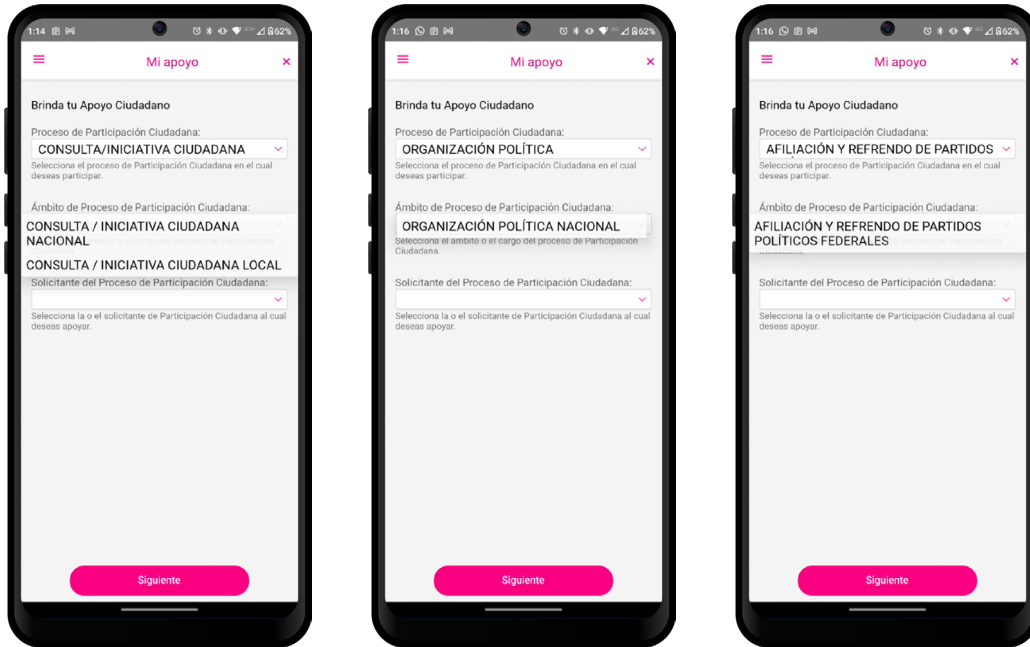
1:14 62%

Mi apoyo ×

Brinda tu Apoyo Ciudadano

Proceso de Participación Ciudadana:
CONSULTA/INICIATIVA CIUDADANA
Selecciona el proceso de Participación Ciudadana en el cual deseas participar.

Ámbito de Proceso de Participación Ciudadana:
CONSULTA / INICIATIVA CIUDADANA NACIONAL
CONSULTA / INICIATIVA CIUDADANA LOCAL

Solicitante del Proceso de Participación Ciudadana:
Selecciona la o el solicitante de Participación Ciudadana al cual deseas apoyar.

Siguiente

1:16 62%

Mi apoyo ×

Brinda tu Apoyo Ciudadano

Proceso de Participación Ciudadana:
ORGANIZACIÓN POLÍTICA
Selecciona el proceso de Participación Ciudadana en el cual deseas participar.

Ámbito de Proceso de Participación Ciudadana:
ORGANIZACIÓN POLÍTICA NACIONAL
Selecciona el ámbito o el cargo del proceso de Participación Ciudadana.

Solicitante del Proceso de Participación Ciudadana:
Selecciona la o el solicitante de Participación Ciudadana al cual deseas apoyar.

Siguiente

1:16 62%

Mi apoyo ×

Brinda tu Apoyo Ciudadano

Proceso de Participación Ciudadana:
AFILIACIÓN Y REFRENDO DE PARTIDOS
Selecciona el proceso de Participación Ciudadana en el cual deseas participar.

Ámbito de Proceso de Participación Ciudadana:
AFILIACIÓN Y REFRENDO DE PARTIDOS POLÍTICOS FEDERALES

Solicitante del Proceso de Participación Ciudadana:
Selecciona la o el solicitante de Participación Ciudadana al cual deseas apoyar.

Siguiente